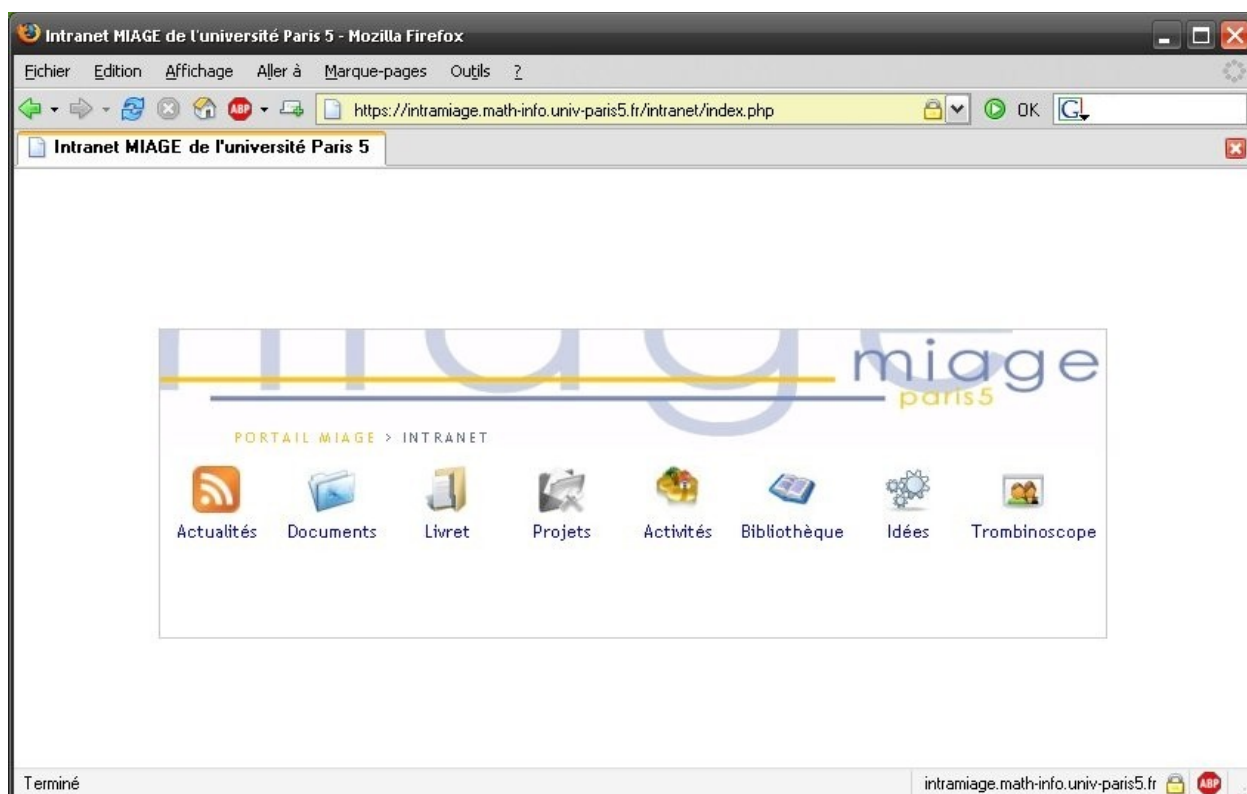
Intranet MIAGE de l'université Paris 5 - Mozilla Firefox

Fichier Edition Affichage Aller à Marque-pages Outils ?

ABP

https://intramiage.math-info.univ-paris5.fr/intranet/index.php

OK

G

Intranet MIAGE de l'université Paris 5

miage

miage
paris5

PORTAIL MIAGE > INTRANET

Actualités Documents Livret Projets Activités Bibliothèque Idées Trombinoscope

Terminé

intramiage.math-info.univ-paris5.fr

ABP